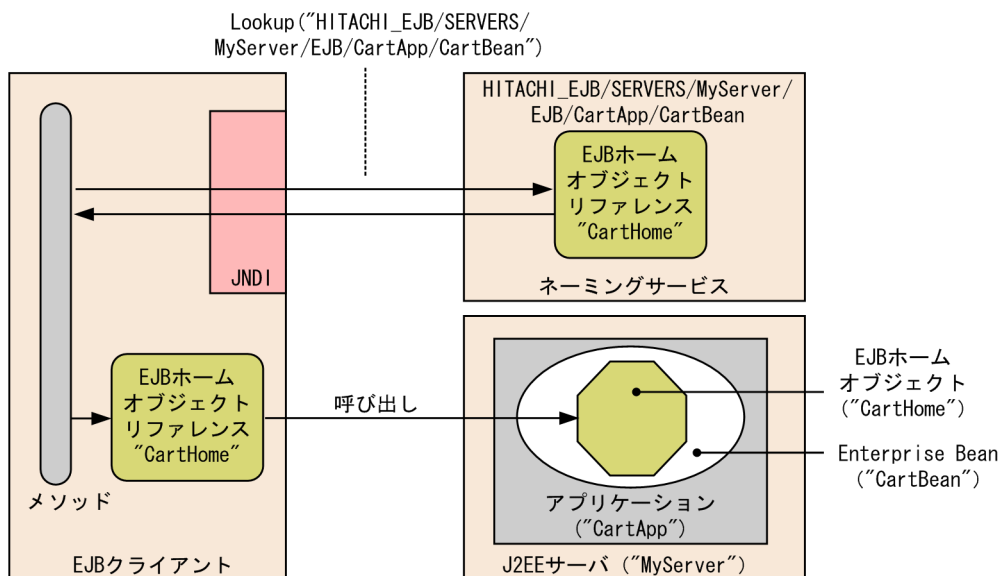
Lookup("HITACHI_EJB/SERVERS/MyServer/EJB/CartApp/CartBean")

HITACHI_EJB/SERVERS/MyServer/EJB/CartApp/CartBean

EJBホーム
オブジェクト
リファレンス
"CartHome"

JNDI

ネーミングサービス

EJBホーム
オブジェクト
リファレンス
"CartHome"

呼び出し

EJBホーム
オブジェクト
("CartHome")

Enterprise Bean
("CartBean")

メソッド

アプリケーション
("CartApp")

EJBクライアント

J2EEサーバ ("MyServer")